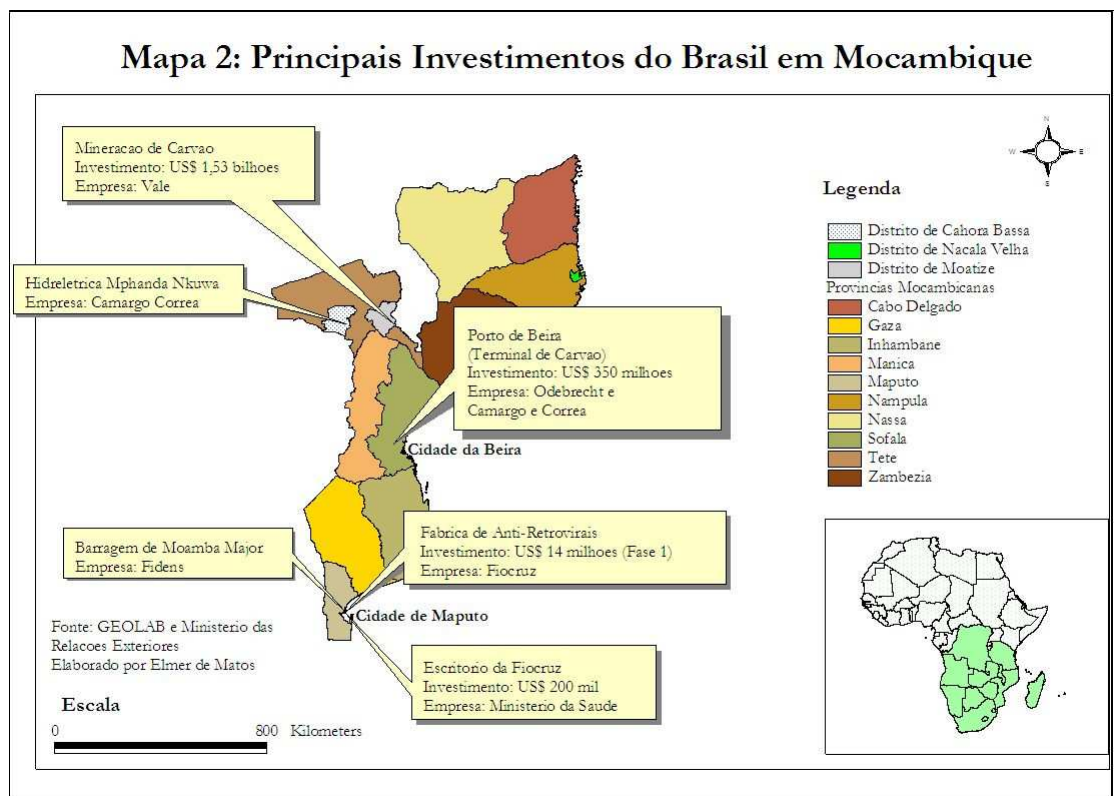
Mapa 2: Principais Investimentos do Brasil em Mocambique

Mineracao de Carvao
Investimento: US$ 1,53 bilhoes
Empresa: Vale

Hidreletrica Mphanda Nkuwa
Empresa: Camargo Correa

Porto de Beira
(Terminal de Carvao)
Investimento: US$ 350 milhoes
Empresa: Odebrecht e Camargo e Correa

Cidade da Beira

Fabrica de Anti-Retrovirais
Investimento: US$ 14 milhoes (Fase 1)
Empresa: Fiocruz

Barragem de Moamba Major
Empresa: Fidens

Cidade de Maputo

Escritorio da Fiocruz
Investimento: US$ 200 mil
Empresa: Ministerio da Saude

Fonte: GEOLAB e Ministerio das Relacoes Exteriores
Elaborado por Elmer de Matos

Escala
0 800 Kilometers

N
W E
S

Legenda
Distrito de Cahora Bassa
Distrito de Nacala Velha
Distrito de Moatize
Provincias Mocambicanas
Cabo Delgado
Gaza
Inhambane
Manica
Maputo
Nampula
Nassa
Sofala
Tete
Zambezia